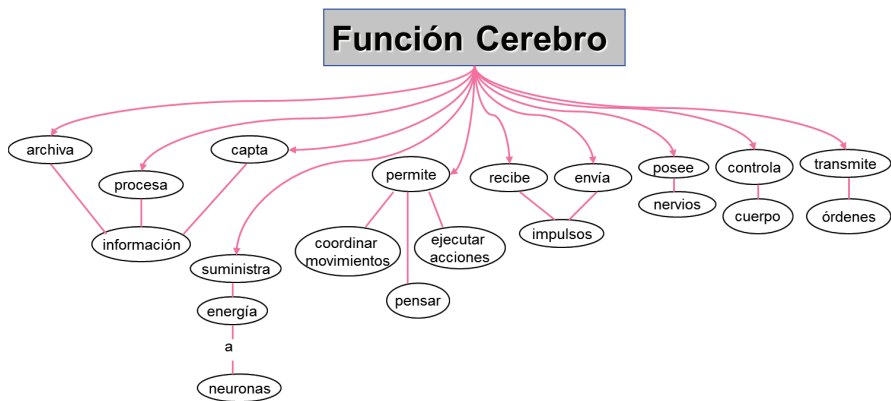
Función Cerebro

archiva

procesa

capta

información

suministra

energía

a

neuronas

permite

coordinar movimientos

ejecutar acciones

pensar

recibe

envía

impulsos

posee

nervios

controla

cuerpo

transmite

órdenes